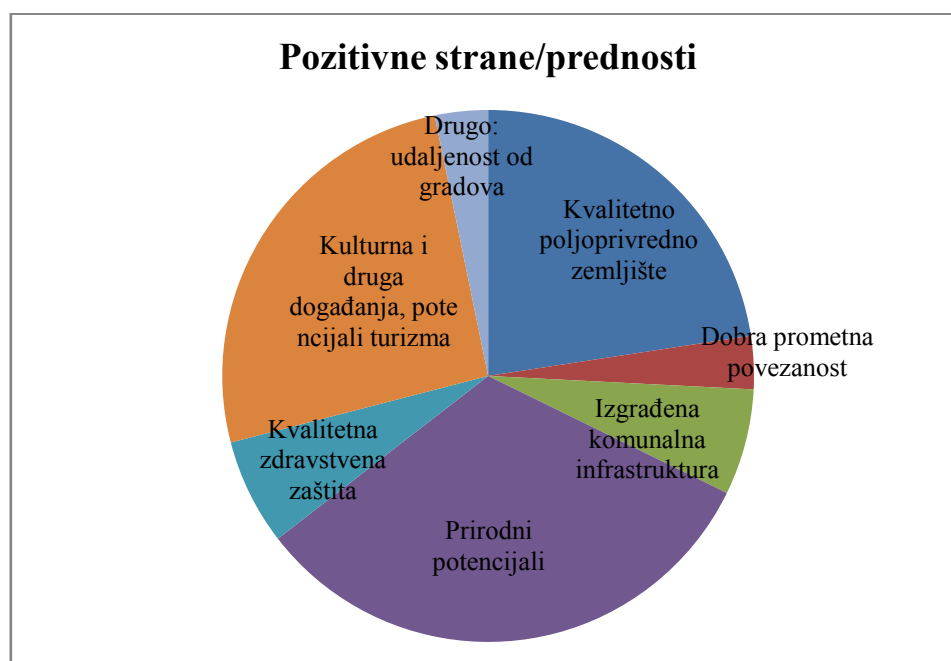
Pozitivne strane/prednosti

Kvalitetno poljoprivredno zemljište

Dobra prometna povezanost

Izgrađena komunalna infrastruktura

Prirodni potencijali

Kvalitetna zdravstvena zaštita

Kulturna i druga događanja, pote ncijali turizma

Drugo: udaljenost od gradova